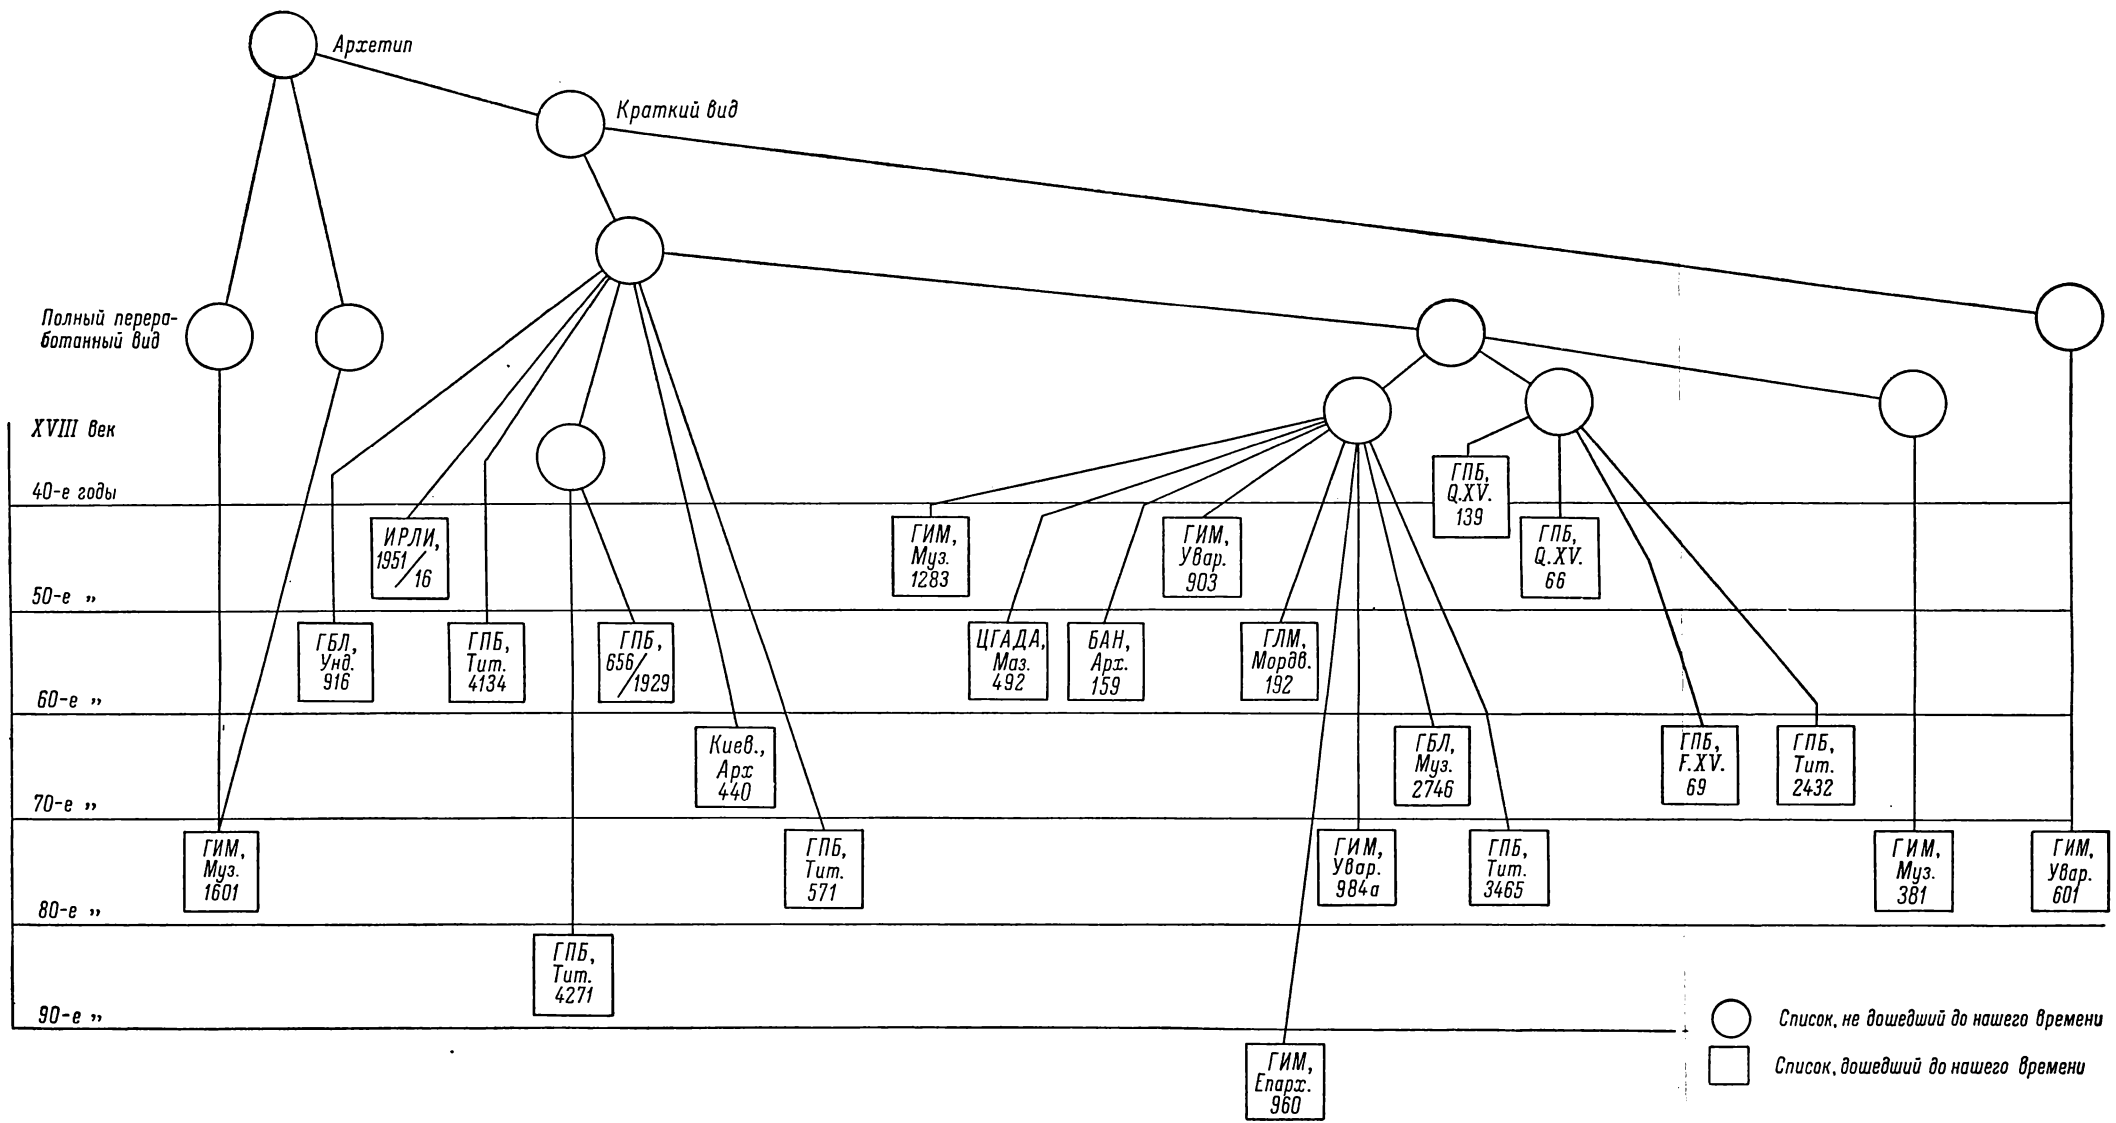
Архетип

Краткий вид

Полный переработанный вид

XVIII век

40-е годы

50-е „

60-е „

70-е „

80-е „

90-е „

ИРЛИ, 1951/16

ГИМ, Муз. 1283

ГИМ, Увар. 903

ГПБ, Q.XV. 139

ГПБ, Q.XV. 66

ГБЛ, Унд. 916

ГПБ, Тит. 4134

ГПБ, 656/1929

ЦГАДА, Маз. 492

БАН, Арх. 159

ГЛМ, Мордв. 192

Киев., Арх 440

ГБЛ, Муз. 2746

ГПБ, F.XV. 69

ГПБ, Тит. 2432

ГИМ, Муз. 1601

ГПБ, Тит. 571

ГИМ, Увар. 984а

ГПБ, Тит. 3465

ГИМ, Муз. 381

ГИМ, Увар. 601

ГПБ, Тит. 4271

ГИМ, Епарх. 960

Список, не дошедший до нашего времени

Список, дошедший до нашего времени